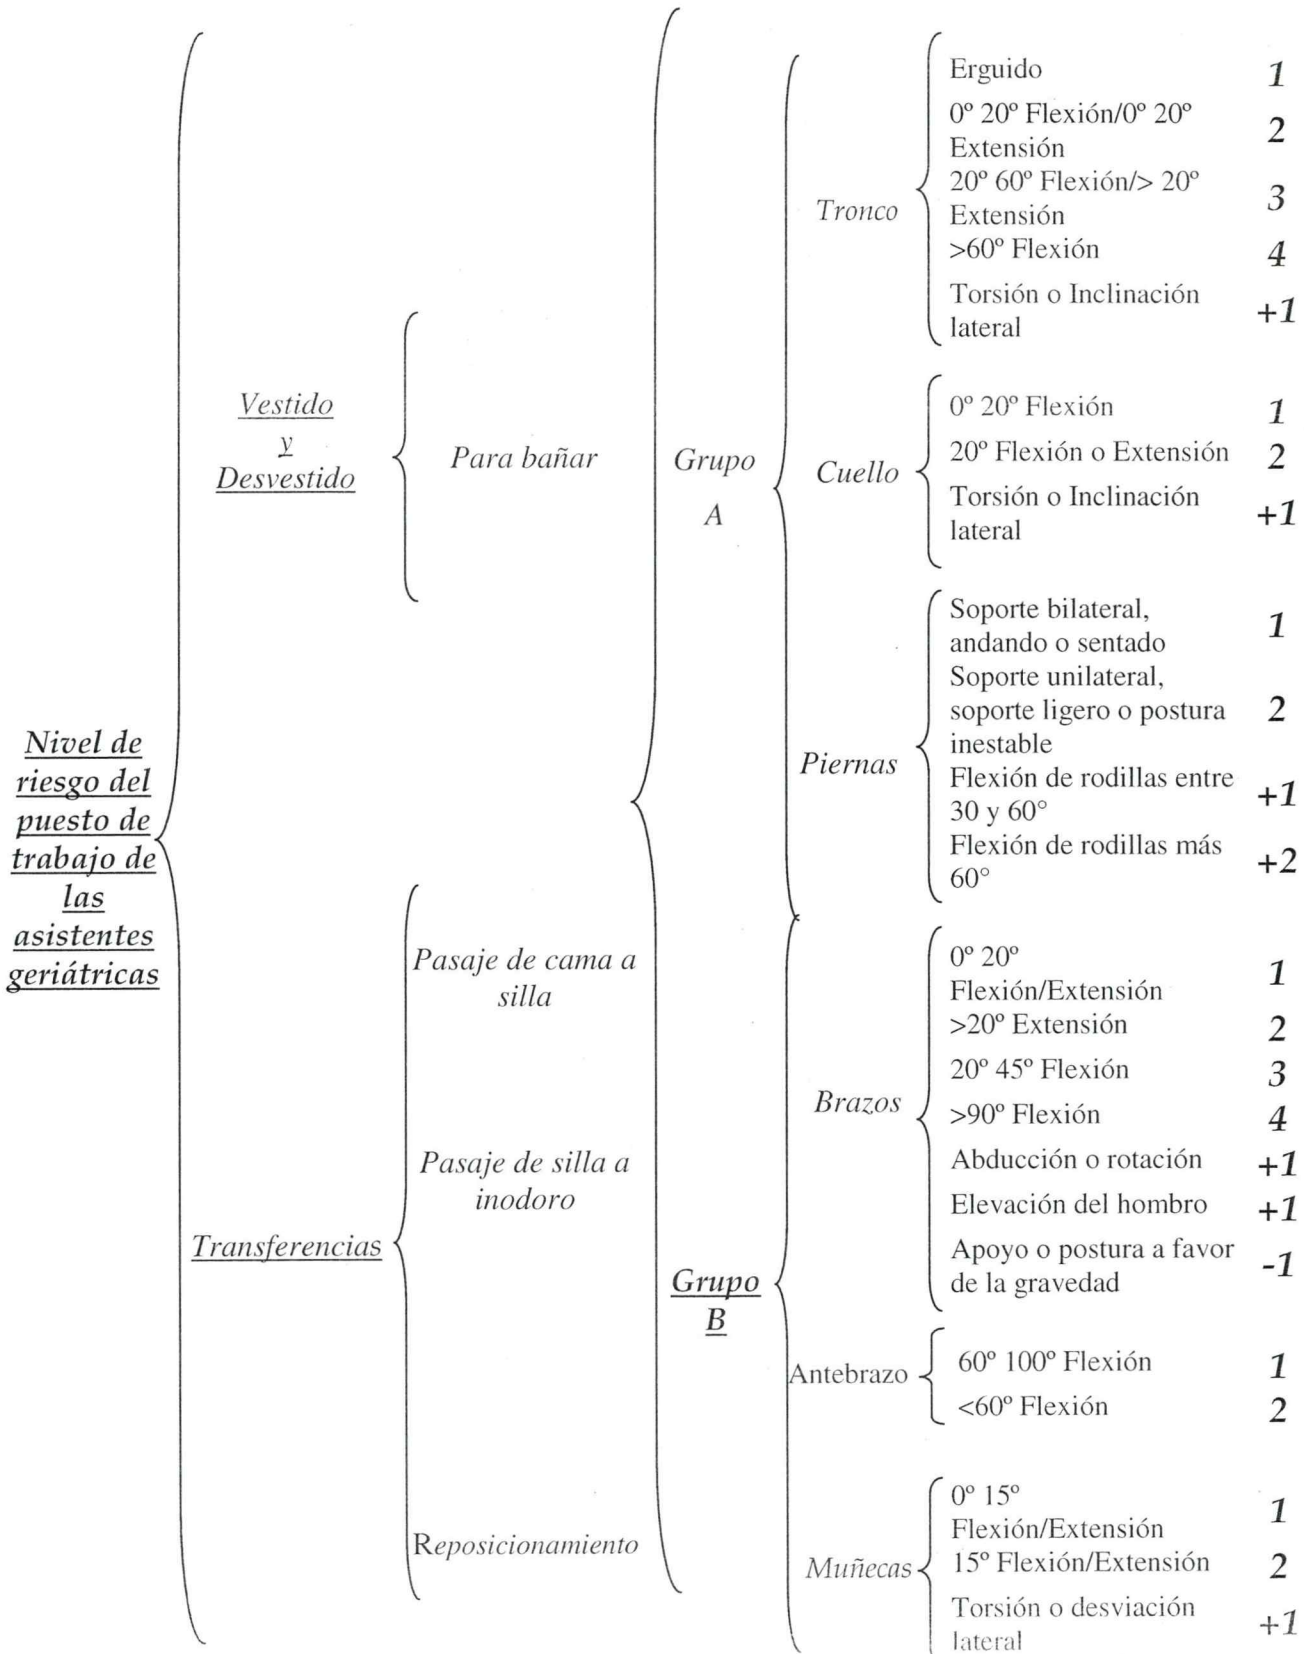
Nivel de riesgo del puesto de trabajo de las asistentes geriátricas

Vestido y Desvestido

Para bañar

Transferencias

Pasaje de cama a silla

Pasaje de silla a inodoro

Reposicionamiento

Grupo A

Grupo B

Tronco
Erguido 1
0º 20º Flexión/0º 20º Extensión 2
20º 60º Flexión/> 20º Extensión 3
>60º Flexión 4
Torsión o Inclinación lateral +1

Cuello
0º 20º Flexión 1
20º Flexión o Extensión 2
Torsión o Inclinación lateral +1

Piernas
Soporte bilateral, andando o sentado 1
Soporte unilateral, soporte ligero o postura inestable 2
Flexión de rodillas entre 30 y 60° +1
Flexión de rodillas más 60° +2

Brazos
0º 20º Flexión/Extensión 1
>20º Extensión 2
20º 45º Flexión 3
>90º Flexión 4
Abducción o rotación +1
Elevación del hombro +1
Apoyo o postura a favor de la gravedad -1

Antebrazo
60º 100º Flexión 1
<60º Flexión 2

Muñecas
0º 15º Flexión/Extensión 1
15º Flexión/Extensión 2
Torsión o desviación lateral +1